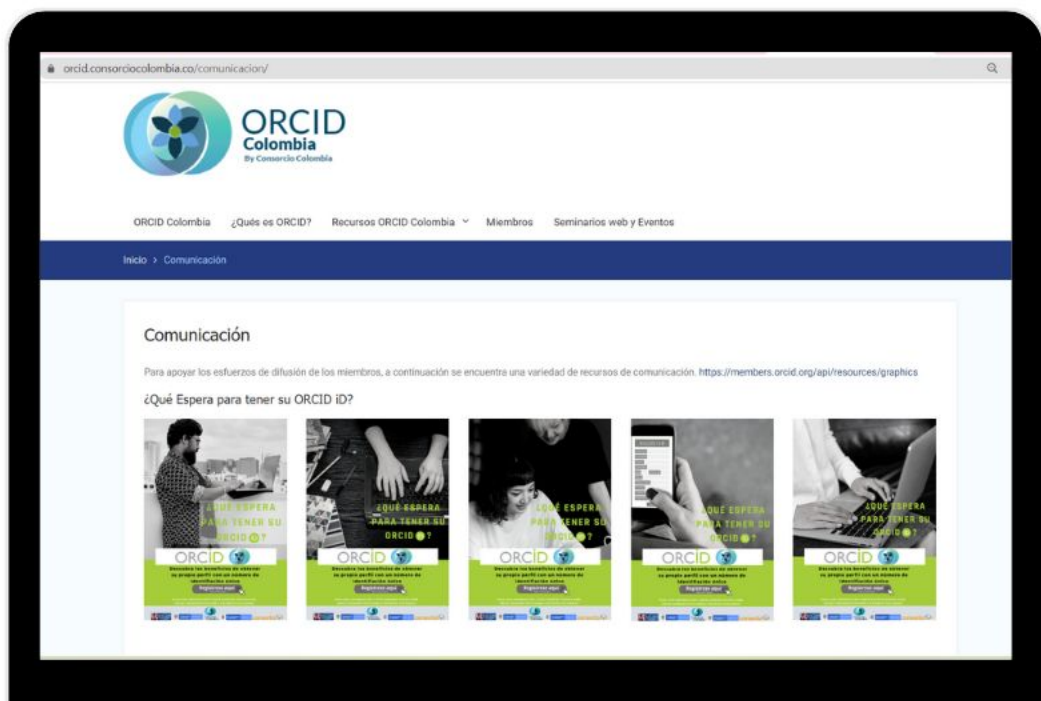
orcid.consorciocolombia.co/comunicacion/

ORCID Colombia By Consorcio Colombia

ORCID Colombia ¿Qués es ORCID? Recursos ORCID Colombia Miembros Seminarios web y Eventos

Inicio > Comunicación

Comunicación

Para apoyar los esfuerzos de difusión de los miembros, a continuación se encuentra una variedad de recursos de comunicación. https://members.orcid.org/api/resources/graphics

¿Qué Espera para tener su ORCID iD?

¿QUÉ ESPERA PARA TENER SU ORCID iD?
ORCID
Descubre los beneficios de obtener su propio perfil con un número de identificación único
Registrese aquí

¿QUÉ ESPERA PARA TENER SU ORCID iD?
ORCID
Descubre los beneficios de obtener su propio perfil con un número de identificación único
Registrese aquí

¿QUÉ ESPERA PARA TENER SU ORCID iD?
ORCID
Descubre los beneficios de obtener su propio perfil con un número de identificación único
Registrese aquí

¿QUÉ ESPERA PARA TENER SU ORCID iD?
ORCID
Descubre los beneficios de obtener su propio perfil con un número de identificación único
Registrese aquí

¿QUÉ ESPERA PARA TENER SU ORCID iD?
ORCID
Descubre los beneficios de obtener su propio perfil con un número de identificación único
Registrese aquí